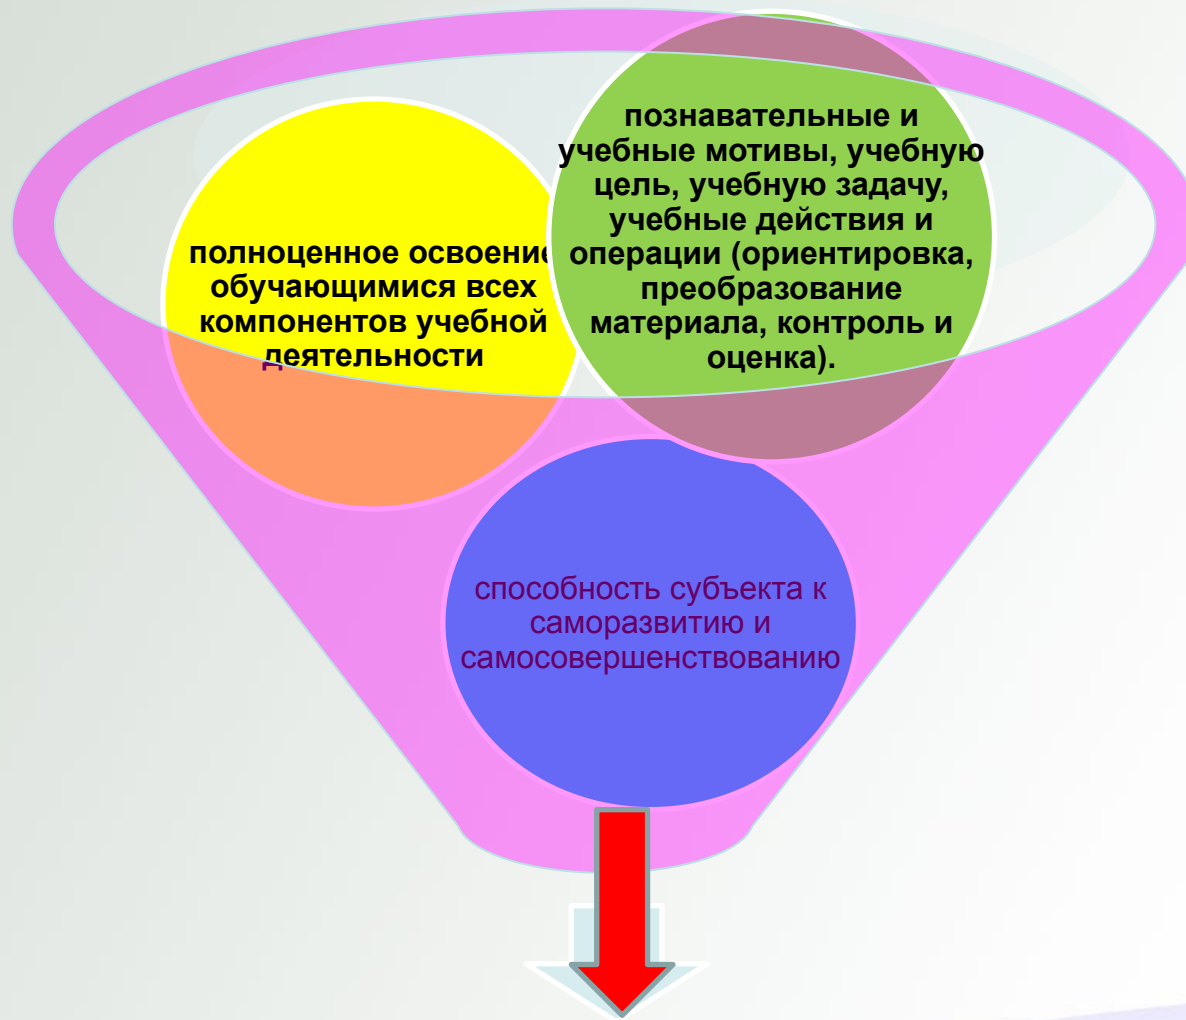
полноценное освоение обучающимися всех компонентов учебной деятельности

познавательные и учебные мотивы, учебную цель, учебную задачу, учебные действия и операции (ориентировка, преобразование материала, контроль и оценка).

способность субъекта к саморазвитию и самосовершенствованию